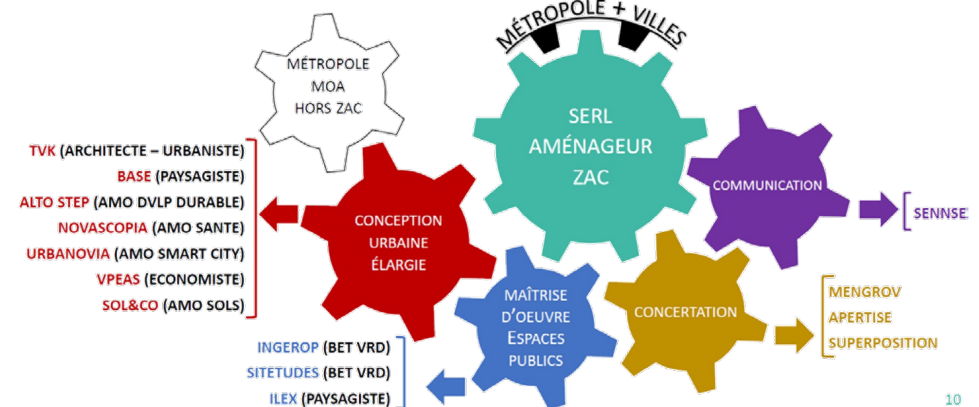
MÉTROPOLE + VILLES

MÉTROPOLE
MOA
HORS ZAC

SERL
AMÉNAGEUR
ZAC

TVK (ARCHITECTE – URBANISTE)
BASE (PAYSAGISTE)
ALTO STEP (AMO DVLP DURABLE)
NOVASCOPIA (AMO SANTE)
URBANOVIA (AMO SMART CITY)
VPEAS (ECONOMISTE)
SOL&CO (AMO SOLS)

CONCEPTION
URBAINE
ÉLARGIE

COMMUNICATION

SENNSE

MAÎTRISE
D'OEUVRE
ESPACES
PUBLICS

CONCERTATION

MENGROV
APERTISE
SUPERPOSITION

INGEROP (BET VRD)
SITETUDES (BET VRD)
ILEX (PAYSAGISTE)

10